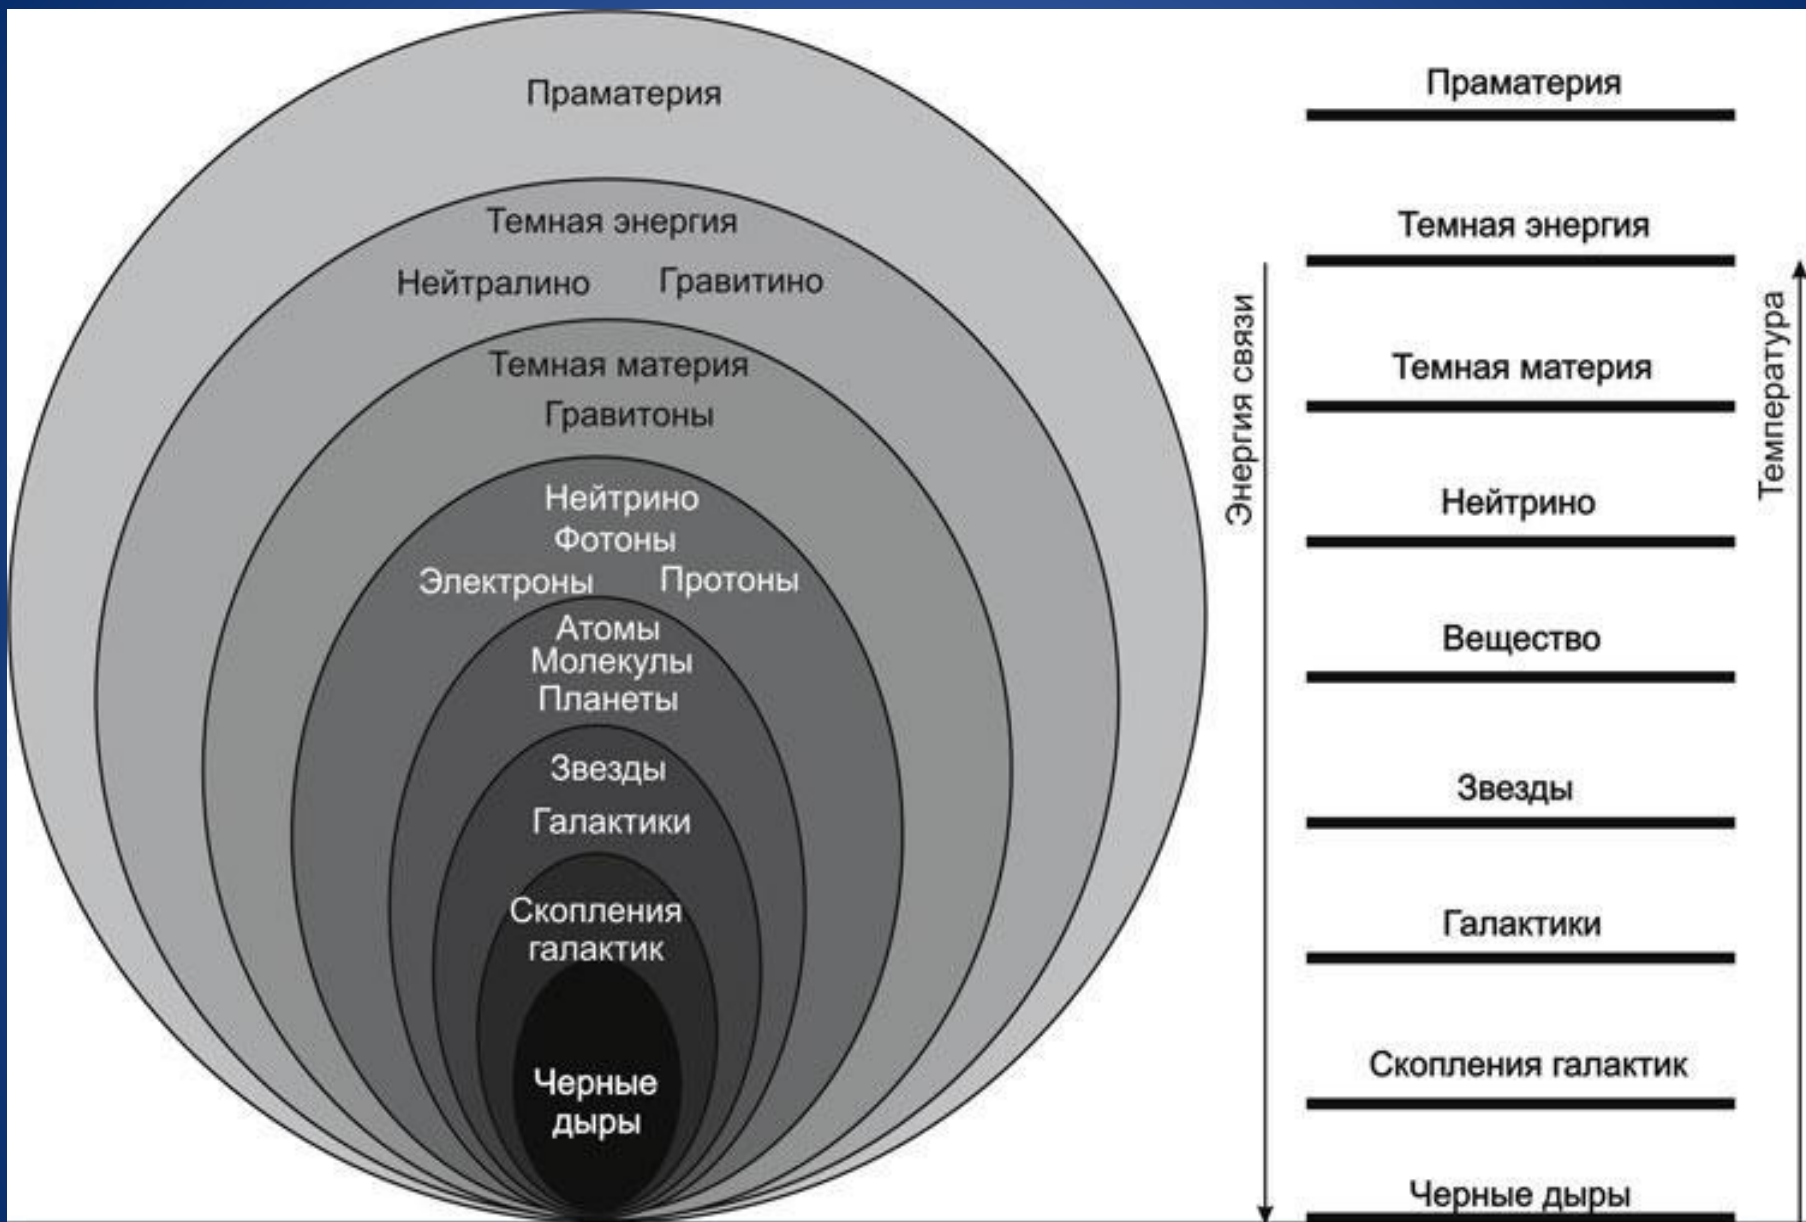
Праматерия

Темная энергия

Нейтралино Гравитино

Темная материя

Гравитоны

Нейтрино

Фотоны

Электроны Протоны

Атомы

Молекулы

Планеты

Звезды

Галактики

Скопления галактик

Черные дыры

Энергия связи

Праматерия

Темная энергия

Темная материя

Нейтрино

Вещество

Звезды

Галактики

Скопления галактик

Черные дыры

Температура